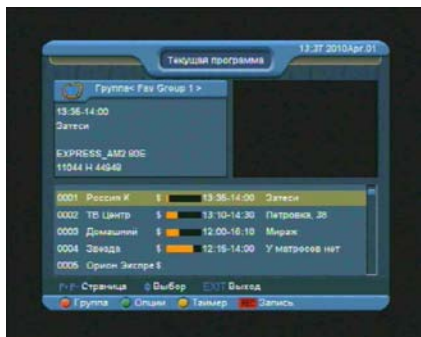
13:37 2010Apr 01

Текущая программа

Группа< Fav Group 1 >

13:36-14:00
Затеси

EXPRESS_AM2 80E
11044 H 44948

| | | | | |
|---|---|---|---|---|
| 0001 | Россия К | $ | 13:36-14:00 | Затеси |
| 0002 | ТВ Центр | $ | 13:10-14:30 | Петровка, 38 |
| 0003 | Домашний | $ | 12:00-16:10 | Мираж |
| 0004 | Звезда | $ | 12:15-14:00 | У матросов нет |
| 0005 | Орион Экспре | $ | | |

P-P Страница ◊ Выбор EXIT Выход

Группа Опции Таймер Запись